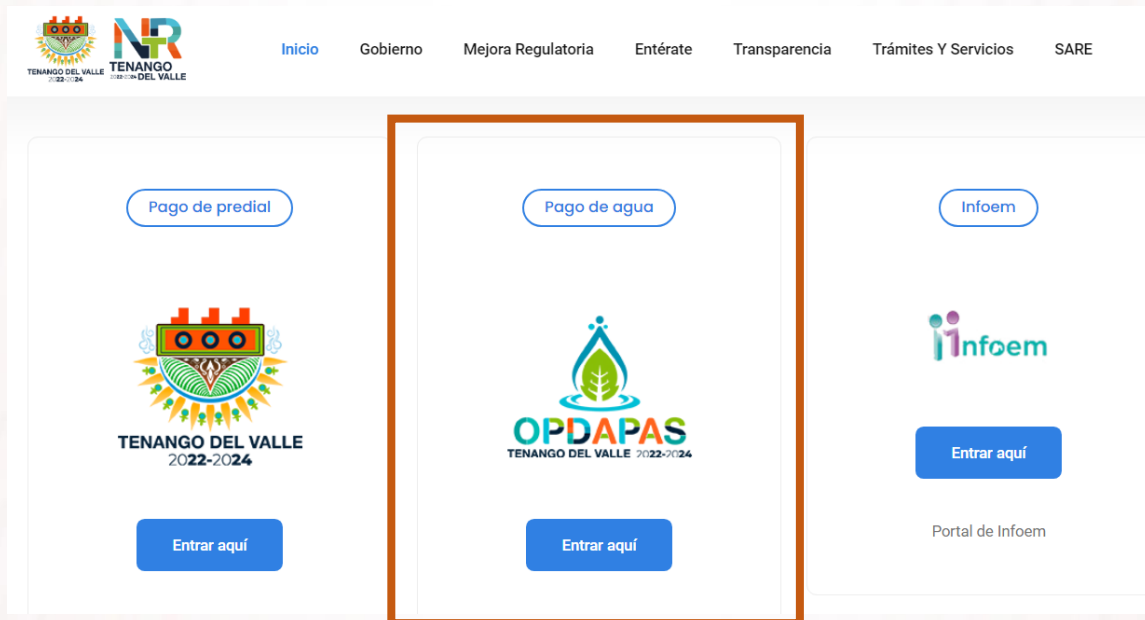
TENANGO DEL VALLE 2022-2024

NR TENANGO DEL VALLE 2022-2024

Inicio Gobierno Mejora Regulatoria Entérate Transparencia Trámites Y Servicios SARE

Pago de predial

TENANGO DEL VALLE 2022-2024

Entrar aquí

Pago de agua

OPDAPAS TENANGO DEL VALLE 2022-2024

Entrar aquí

Infoem

Infoem

Entrar aquí

Portal de Infoem